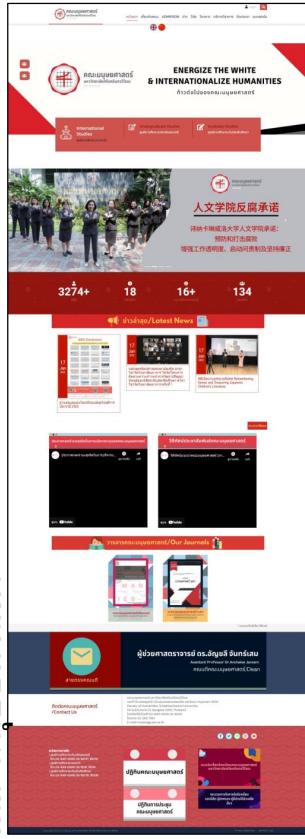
คณะมนุษยศาสตร์

ENERGIZE THE WHITE
& INTERNATIONALIZE HUMANITIES

ก้าวต่อไปของคณะมนุษยศาสตร์

International Studies

人文学院反腐承诺

3274+

18

16+

134

ข่าวล่าสุด/Latest News

วารสารคณะมนุษยศาสตร์/Our Journals

ผู้ช่วยศาสตราจารย์ ดร.อัญชลี จันทร์เสม

Assistant Professor Dr.Anchalee Jansem

สารจากคณบดี

ติดต่อคณะมนุษยศาสตร์
/Contact Us

ปฏิทินคณะมนุษยศาสตร์

ปฏิทินการประชุม
คณะมนุษยศาสตร์